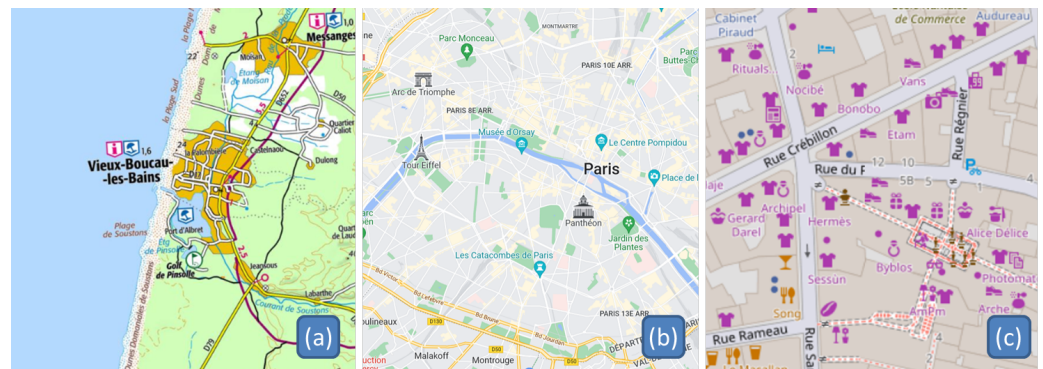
Messanges
Vieux-Boucau-les-Bains
1,6
Plage de Soustons
Port d'Albret
Golf de Pinsolle
Courant de Soustons
Quartier Caliot
Dulong
Labarthe
Castelnau
Dunes
La Plage Sud
Étang de Moïsan
22
2,5
D652
D79
(a)

MONTMARTRE
Parc Monceau
Parc des Buttes-Chaumont
PARIS 10E ARR.
Arc de Triomphe
PARIS 8E ARR.
Musée d'Orsay
Le Centre Pompidou
Tour Eiffel
Paris
Place de la
Panthéon
Jardin des Plantes
Les Catacombes de Paris
PARIS 13E ARR.
Malakoff
Montrouge
D50
(b)

Cabinet Piraud
de Commerce
Audureau
Rituals
Nocibé
Bonobo
Vans
Etam
Rue Crébillon
Rue Régnier
Rue du F
12
10
5B
5
Archipel
Gerard Darel
Hermès
Alice Délice
Byblos
Photomat
Sessùn
Song
AmPm
Arche
Rue Rameau
(c)